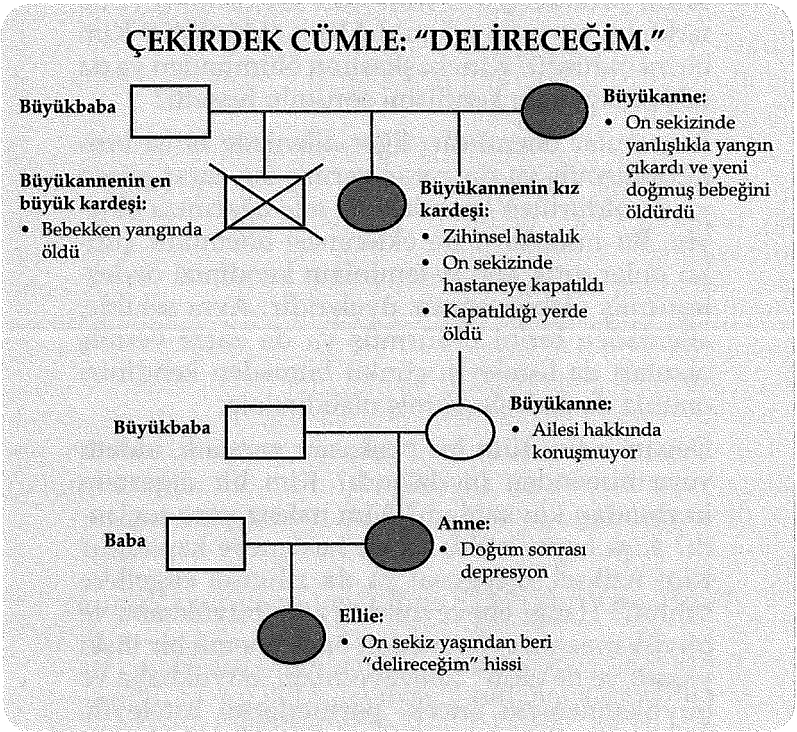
ÇEKİRDEK CÜMLE: "DELİRECEĞİM."

Büyükbaba

Büyükanne:
• On sekizinde yanlışlıkla yangın çıkardı ve yeni doğmuş bebeğini öldürdü

Büyükannenin en büyük kardeşi:
• Bebekken yangında öldü

Büyükannenin kız kardeşi:
• Zihinsel hastalık
• On sekizinde hastaneye kapatıldı
• Kapatıldığı yerde öldü

Büyükbaba

Büyükanne:
• Ailesi hakkında konuşmuyor

Baba

Anne:
• Doğum sonrası depresyon

Ellie:
• On sekiz yaşından beri "delireceğim" hissi